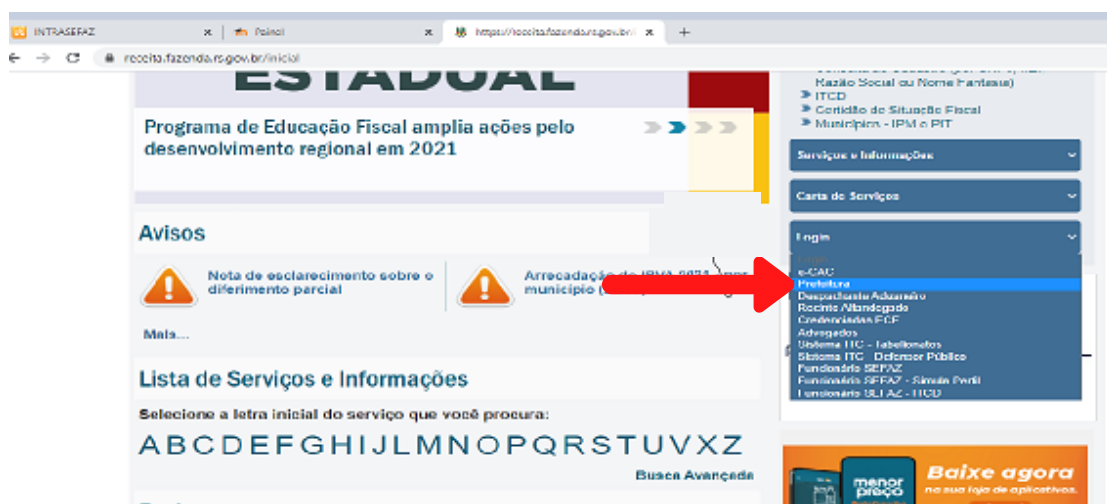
INTRASEFAZ × Painel × https://receita.fazenda.rs.gov.br/ × +

receita.fazenda.rs.gov.br/inicial

ESTADUAL

Programa de Educação Fiscal amplia ações pelo desenvolvimento regional em 2021

Razão Social ou Nome Fantasia)
ITCD
Certidão de Situação Fiscal
Municípios - IPM e PIT

Serviços e Informações

Carta de Serviços

Login

Login
e-CAC
Prefeitura
Despachante Aduaneiro
Recinto Alfandegado
Credenciadas ECF
Advogados
Sistema ITC - Tabeliomatos
Sistema ITC - Defensor Público
Funcionário SEFAZ
Funcionário SEFAZ - Simula Perfil
Funcionário SEFAZ - ITCD

Avisos

Nota de esclarecimento sobre o diferimento parcial

Arrecadação do IPVA 2021 por município ([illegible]

Mais...

Lista de Serviços e Informações

Selecione a letra inicial do serviço que você procura:

A B C D E F G H I J L M N O P Q R S T U V X Z

Busca Avançada

menor preço

Baixe agora
na sua loja de aplicativos.